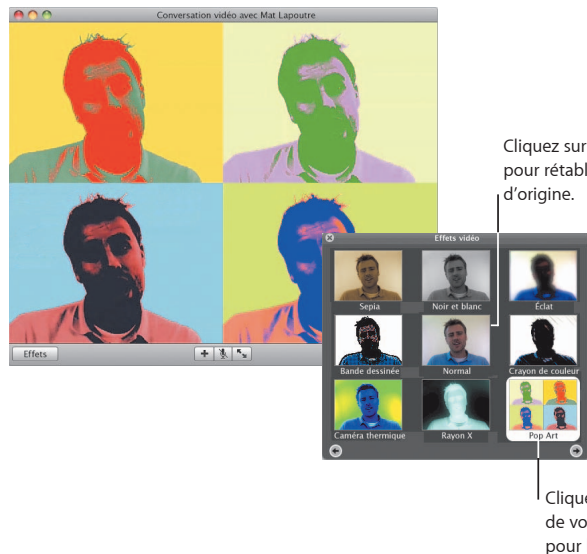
Conversation vidéo avec Mat Lapoutre

Effets

Cliquez sur
pour rétabl
d'origine.

Effets vidéo

Sepia
Noir et blanc
Éclat
Bande dessinée
Normal
Crayon de couleur
Caméra thermique
Rayon X
Pop Art

Clique
de vo
pour